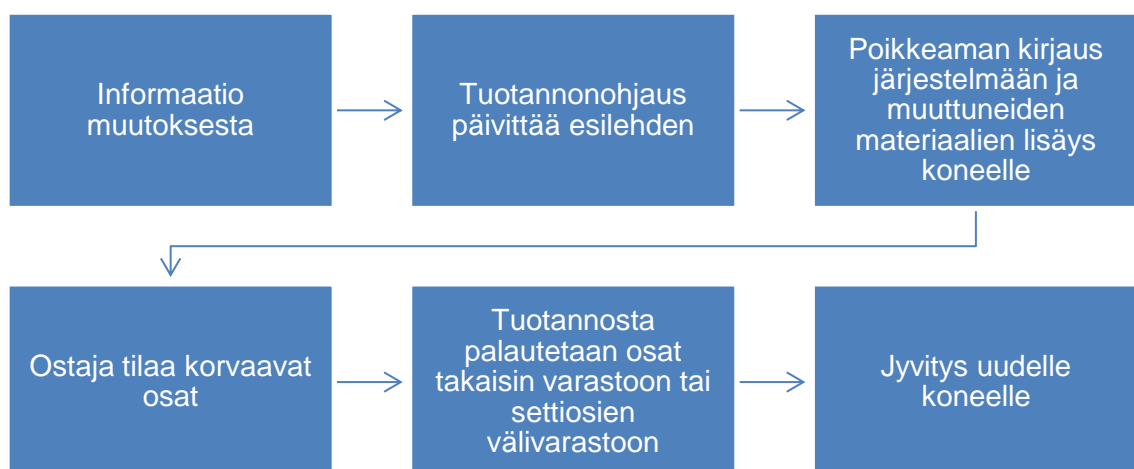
Informaatio muutoksesta

Tuotannonohjaus päivittää esilehden

Poikkeaman kirjaus järjestelmään ja muuttuneiden materiaalien lisäys koneelle

Ostaja tilaa korvaavat osat

Tuotannosta palautetaan osat takaisin varastoon tai settiosien välivarastoon

Jyvitys uudelle koneelle